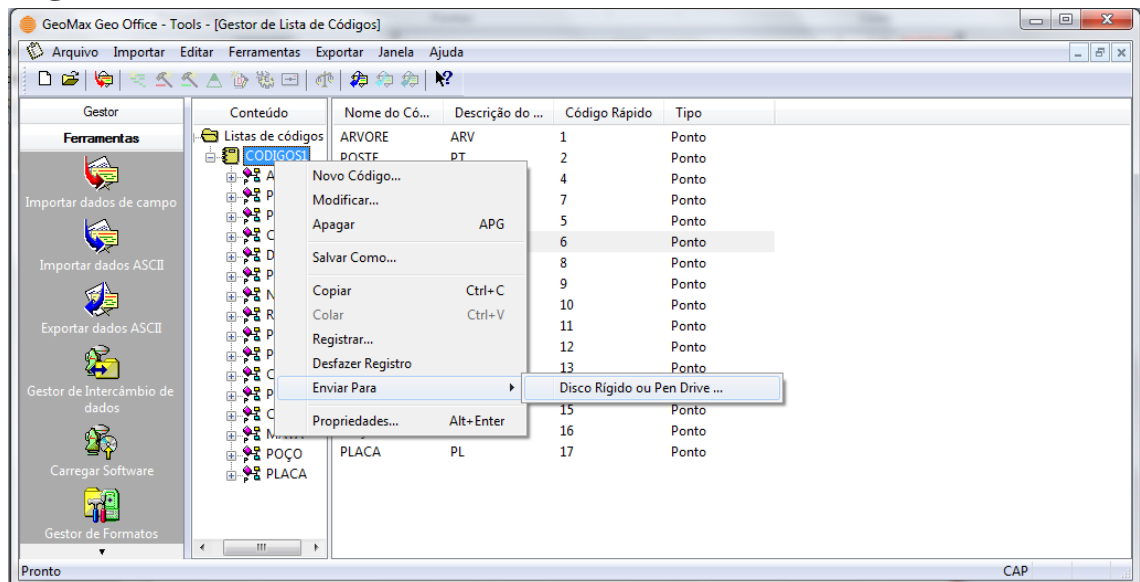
GeoMax Geo Office - Tools - [Gestor de Lista de Códigos]

Arquivo Importar Editar Ferramentas Exportar Janela Ajuda

Gestor
Ferramentas
Importar dados de campo
Importar dados ASCII
Exportar dados ASCII
Gestor de Intercâmbio de dados
Carregar Software
Gestor de Formatos

Conteúdo
Listas de códigos
CODIGOS1
A
P
P
C
D
P
N
R
P
P
C
P
C
M
POÇO
PLACA

Novo Código...
Modificar...
Apagar APG
Salvar Como...
Copiar Ctrl+C
Colar Ctrl+V
Registrar...
Desfazer Registro
Enviar Para
Propriedades... Alt+Enter

Disco Rígido ou Pen Drive ...

| Nome do Có... | Descrição do ... | Código Rápido | Tipo |
|---|---|---|---|
| ARVORE | ARV | 1 | Ponto |
| POSTE | PT | 2 | Ponto |
| | | 4 | Ponto |
| | | 7 | Ponto |
| | | 5 | Ponto |
| | | 6 | Ponto |
| | | 8 | Ponto |
| | | 9 | Ponto |
| | | 10 | Ponto |
| | | 11 | Ponto |
| | | 12 | Ponto |
| | | 13 | Ponto |
| | | 15 | Ponto |
| | | 16 | Ponto |
| PLACA | PL | 17 | Ponto |

Pronto
CAP